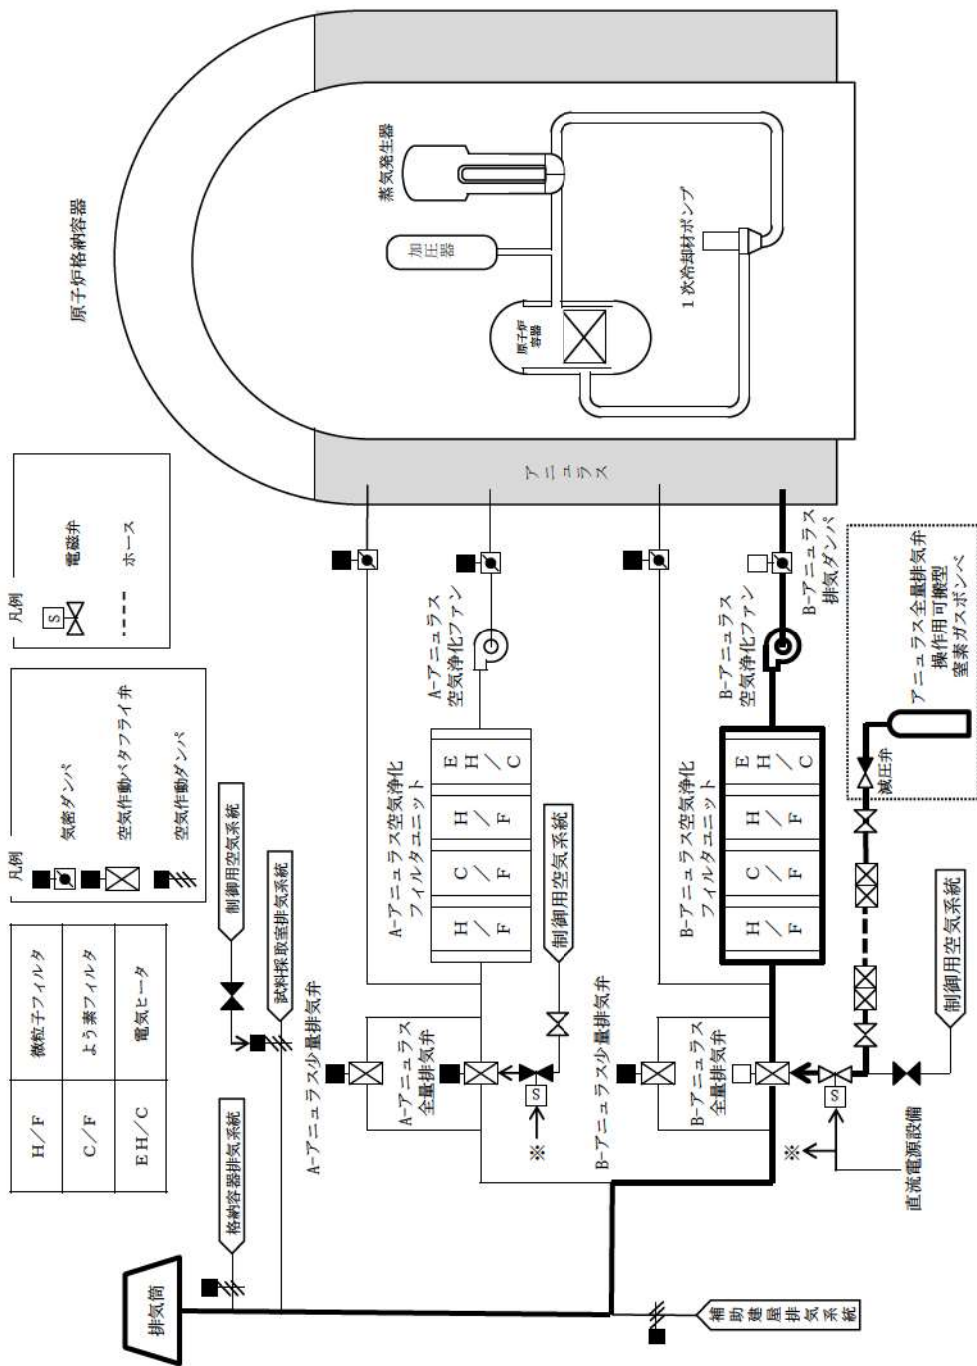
原子炉格納容器

蒸気発生器

加圧器

原子炉容器

1次冷却材ポンプ

アニュラス

| H/F | 微粒子フィルタ |
|---|---|
| C/F | よう素フィルタ |
| EH/C | 電気ヒータ |

凡例
気密ダンパ
空気作動バタフライ弁
空気作動ダンパ

凡例
S 電磁弁
ホース

A-アニュラス空気浄化ファン

A-アニュラス空気浄化フィルタユニット

H/F C/F H/F EH/C

B-アニュラス空気浄化ファン

B-アニュラス排気ダンパ

B-アニュラス空気浄化フィルタユニット

H/F C/F H/F EH/C

アニュラス全量排気弁操作用可搬型窒素ガスボンベ

減圧弁

制御用空気系統

制御用空気系統

試料採取室排気系統

制御用空気系統

A-アニュラス少量排気弁

A-アニュラス全量排気弁

B-アニュラス少量排気弁

B-アニュラス全量排気弁

S

S

※

※

直流電源設備

格納容器排気系統

排気筒

補助建屋排気系統